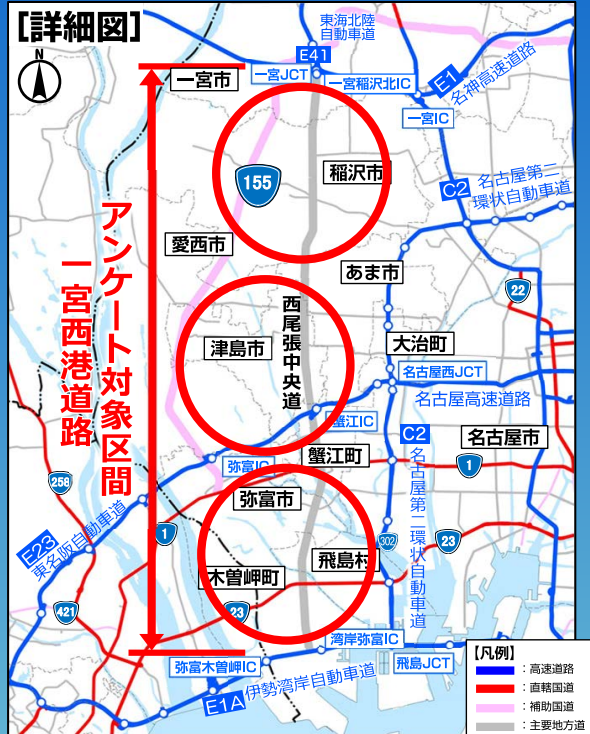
【詳細図】

N

東海北陸自動車道

E41

一宮市

一宮JCT

一宮稲沢北IC

E1

名神高速道路

一宮IC

155

稲沢市

C2

名古屋第二環状自動車道

愛西市

あま市

22

アンケート対象区間

一宮西港道路

西尾張中央道

津島市

大治町

名古屋西JCT

名古屋高速道路

蟹江IC

C2

名古屋市

弥富IC

蟹江町

1

258

名古屋第二環状自動車道

弥富市

1

E23

東名阪自動車道

302

23

飛島村

木曽岬町

421

23

湾岸弥富IC

弥富木曽岬IC

飛島JCT

E1A

伊勢湾岸自動車道

【凡例】

：高速道路

：直轄国道

：補助国道

：主要地方道